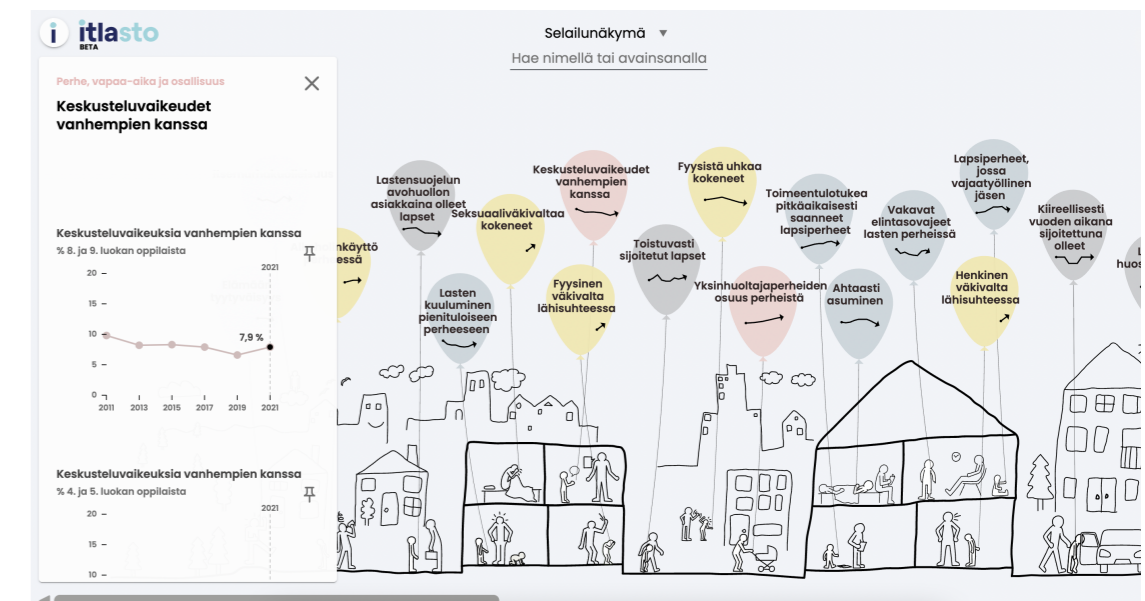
i itlasto BETA

Selailunäkymä ▼

Hae nimellä tai avainsanalla

Perhe, vapaa-aika ja osallisuus

Keskusteluvaikeudet vanhempien kanssa

Keskusteluvaikeuksia vanhempien kanssa

% 8. ja 9. luokan oppilaista

| | 2011 | 2013 | 2015 | 2017 | 2019 | 2021 |
|---|---|---|---|---|---|---|
| | | | | | | 7,9 % |

20
15
10
5
0

Keskusteluvaikeuksia vanhempien kanssa

% 4. ja 5. luokan oppilaista

2021

20
15
10

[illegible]nkäyttö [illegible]essä

Lastensuojelun avohuollon asiakkaina olleet lapset

Lasten kuuluminen pienituloiseen perheeseen

Seksuaaliväkivaltaa kokeneet

Keskusteluvaikeudet vanhempien kanssa

Fyysinen väkivalta lähisuhteessa

Toistuvasti sijoitetut lapset

Fyysistä uhkaa kokeneet

Yksinhuoltajaperheiden osuus perheistä

Toimeentulotukea pitkäaikaisesti saanneet lapsiperheet

Ahtaasti asuminen

Vakavat elintasovajeet lasten perheissä

Lapsiperheet, jossa vajaatyöllinen jäsen

Henkinen väkivalta lähisuhteessa

Kiireellisesti vuoden aikana sijoitettuna olleet

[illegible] huos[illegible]